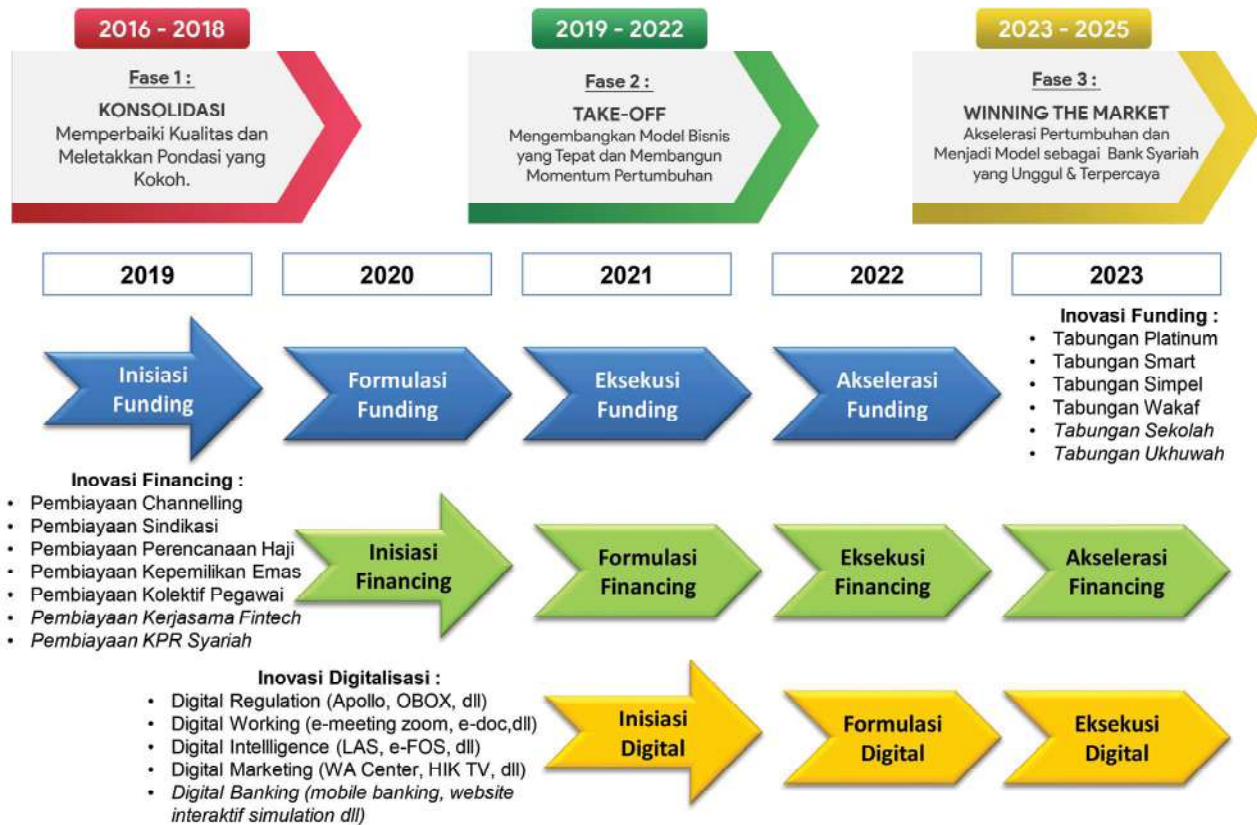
2016 - 2018

Fase 1 :
KONSOLIDASI
Memperbaiki Kualitas dan Meletakkan Pondasi yang Kokoh.

2019 - 2022

Fase 2 :
TAKE-OFF
Mengembangkan Model Bisnis yang Tepat dan Membangun Momentum Pertumbuhan

2023 - 2025

Fase 3 :
WINNING THE MARKET
Akselerasi Pertumbuhan dan Menjadi Model sebagai Bank Syariah yang Unggul & Terpercaya

2019

2020

2021

2022

2023

Inisiasi Funding

Formulasi Funding

Eksekusi Funding

Akselerasi Funding

Inovasi Funding :
- Tabungan Platinum
- Tabungan Smart
- Tabungan Simpel
- Tabungan Wakaf
- *Tabungan Sekolah*
- *Tabungan Ukhuwah*

Inovasi Financing :
- Pembiayaan Channelling
- Pembiayaan Sindikasi
- Pembiayaan Perencanaan Haji
- Pembiayaan Kepemilikan Emas
- Pembiayaan Kolektif Pegawai
- *Pembiayaan Kerjasama Fintech*
- *Pembiayaan KPR Syariah*

Inisiasi Financing

Formulasi Financing

Eksekusi Financing

Akselerasi Financing

Inovasi Digitalisasi :
- Digital Regulation (Apollo, OBOX, dll)
- Digital Working (e-meeting zoom, e-doc,dll)
- Digital Intellligence (LAS, e-FOS, dll)
- Digital Marketing (WA Center, HIK TV, dll)
- *Digital Banking (mobile banking, website interaktif simulation dll)*

Inisiasi Digital

Formulasi Digital

Eksekusi Digital